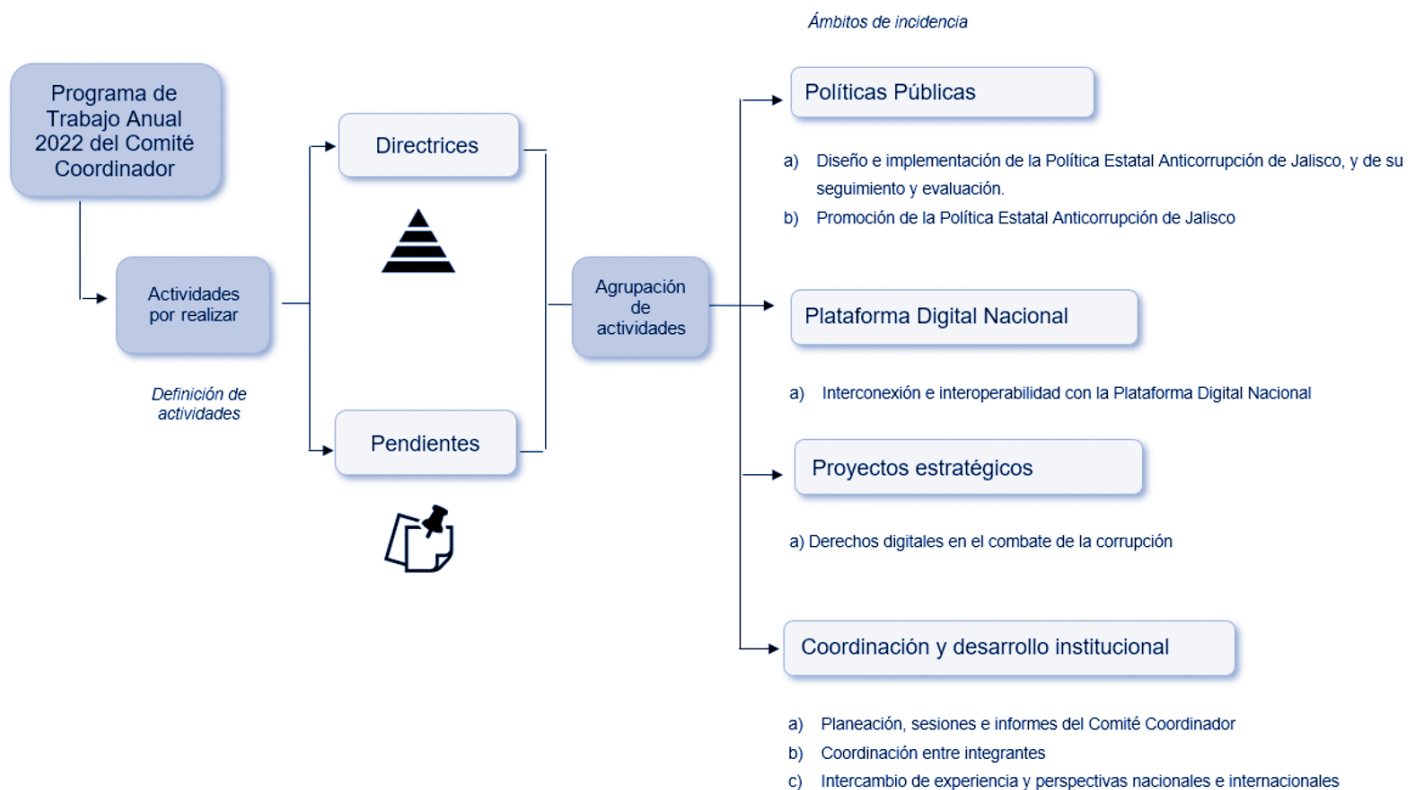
Ámbitos de incidencia

Programa de Trabajo Anual 2022 del Comité Coordinador

Actividades por realizar

Definición de actividades

Directrices

Pendientes

Agrupación de actividades

Políticas Públicas

a) Diseño e implementación de la Política Estatal Anticorrupción de Jalisco, y de su seguimiento y evaluación.

b) Promoción de la Política Estatal Anticorrupción de Jalisco

Plataforma Digital Nacional

a) Interconexión e interoperabilidad con la Plataforma Digital Nacional

Proyectos estratégicos

a) Derechos digitales en el combate de la corrupción

Coordinación y desarrollo institucional

a) Planeación, sesiones e informes del Comité Coordinador

b) Coordinación entre integrantes

c) Intercambio de experiencia y perspectivas nacionales e internacionales